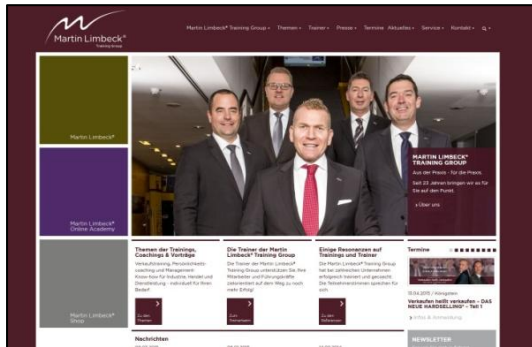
Martin Limbeck® Training Group

Martin Limbeck® Training Group ▾ Themen ▾ Trainer ▾ Presse ▾ Termine Aktuelles ▾ Service ▾ Kontakt ▾

Martin Limbeck

Martin Limbeck® Online Academy

Martin Limbeck® Group

MARTIN LIMBECK® TRAINING GROUP

Aus der Praxis - für die Praxis.

Seit 22 Jahren bringen wir es für Sie auf den Punkt.

› Über uns

Themen der Trainings, Coachings & Vorträge

Verkaufstraining, Persönlichkeits-coaching und Management Know-how für Industrie, Handel und Dienstleistung - individuell für Ihren Bedarf.

Zu den Themen

Die Trainer der Martin Limbeck® Training Group

Die Trainer der Martin Limbeck® Training Group unterstützen Sie, Ihre Mitarbeiter und Führungskräfte zielorientiert auf dem Weg zu noch mehr Erfolg!

Zum Trainerteam

Einige Resonanzen auf Trainings und Trainer

Die Martin Limbeck® Training Group hat bei zahlreichen Unternehmen erfolgreich trainiert und gecoacht. Die Teilnehmerstimmen sprechen für sich.

Zu den Referenzen

Termine

Verkaufen heißt verkaufen – DAS NEUE HARDSELLING® - Teil 1

› Infos & Anmeldung

NEWSLETTER

Nachrichten